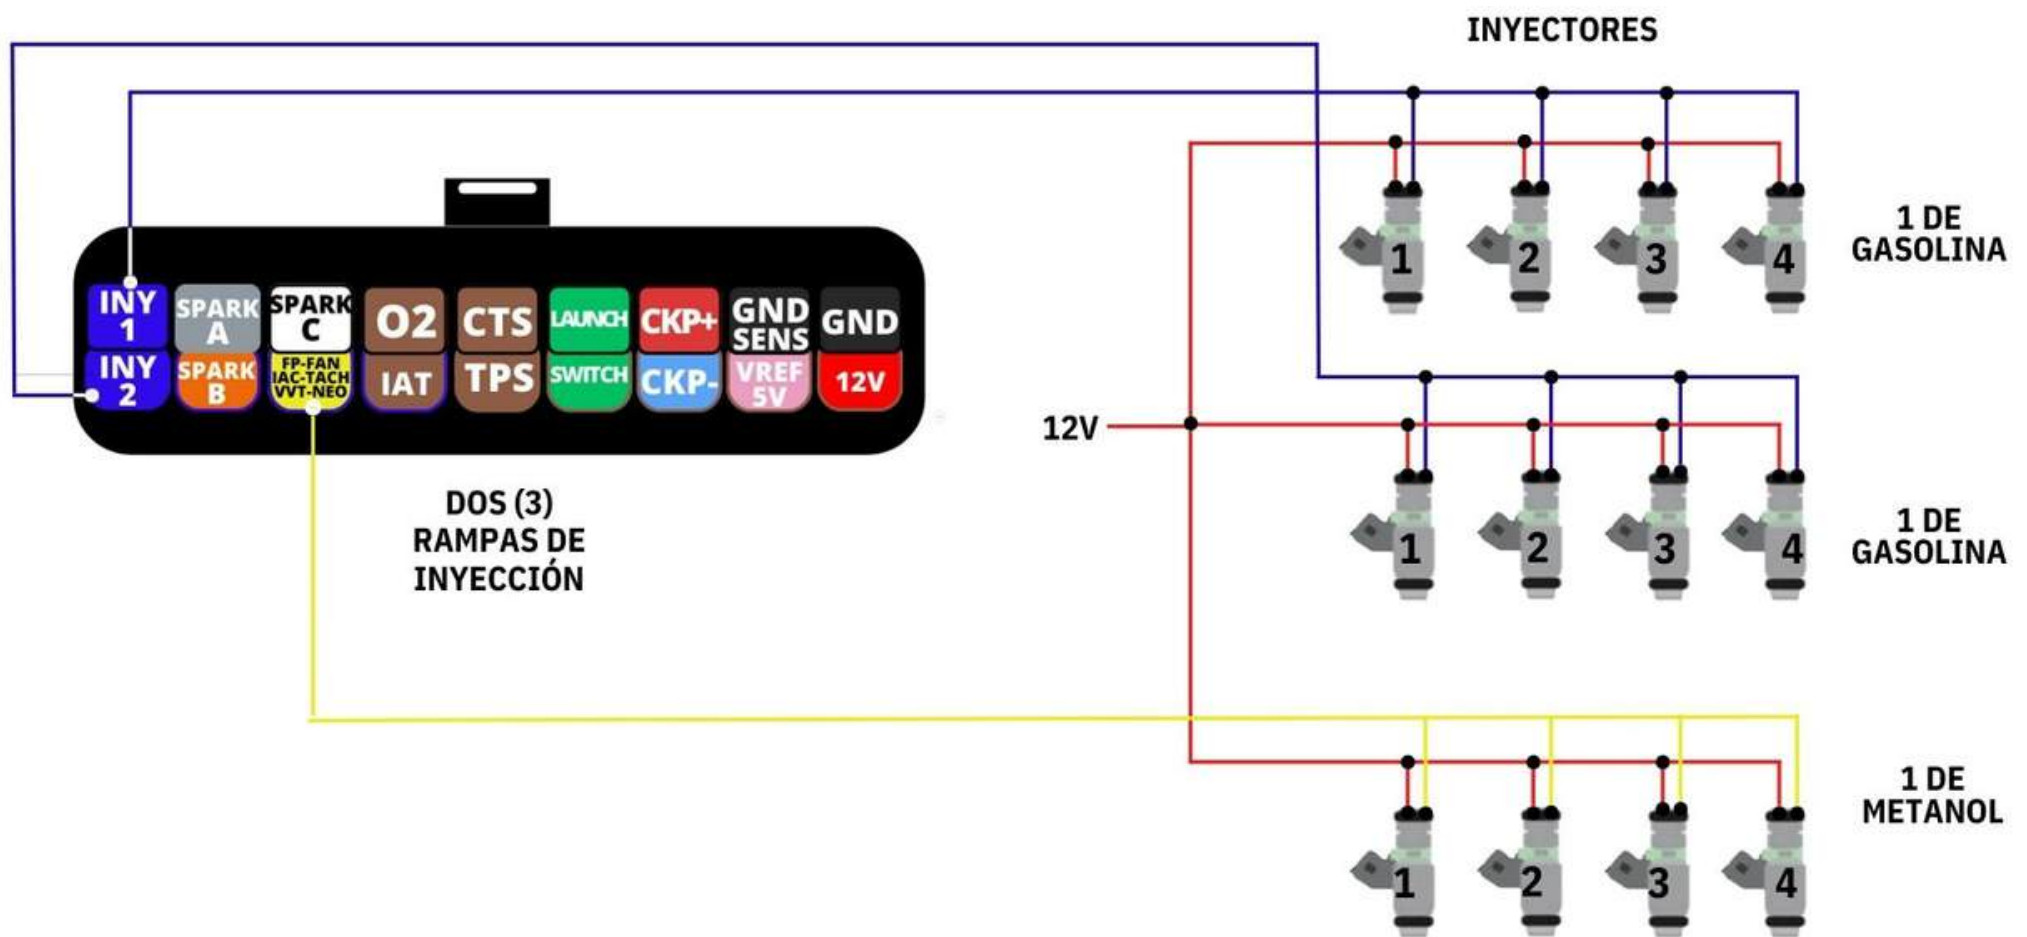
INYECTORES

INY 1
SPARK A
SPARK C
O2
CTS
LAUNCH
CKP+
GND SENS
GND
INY 2
SPARK B
FP-FAN IAC-TACH VVT-NEO
IAT
TPS
SWITCH
CKP-
VREF 5V
12V

1
2
3
4

1 DE GASOLINA

12V

1
2
3
4

1 DE GASOLINA

DOS (3) RAMPAS DE INYECCIÓN

1
2
3
4

1 DE METANOL